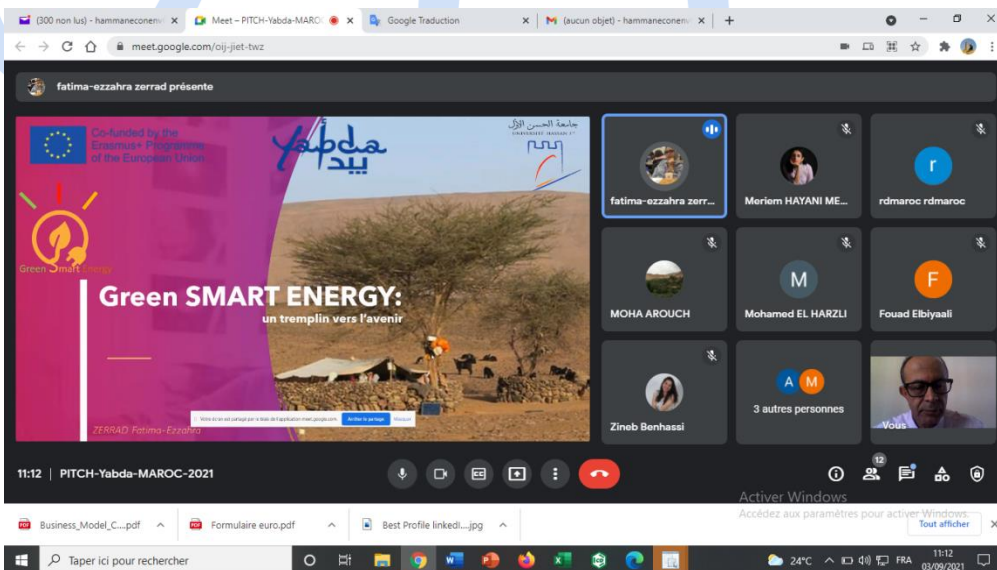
(300 non lus) - hammaneconenv ×
Meet – PITCH-Yabda-MAROC ×
Google Traduction ×
(aucun objet) - hammaneconenv ×
+

meet.google.com/oij-jiet-twz

fatima-ezzahra zerrad présente

Co-funded by the Erasmus+ Programme of the European Union

Yabda
يبدا

جامعة الحسن الأول
UNIVERSITÉ HASSAN 1er

Green Smart Energy

Green SMART ENERGY:
un tremplin vers l'avenir

ZERRAD Fatima-Ezzahra

Votre écran est partagé par le biais de l'application meet.google.com. Arrêter le partage Masquer

fatima-ezzahra zerr...
Meriem HAYANI ME...
r
rdmaroc rdmaroc
MOHA AROUCH
M
Mohamed EL HARZLI
F
Fouad Elbiyaali
Zineb Benhassi
A M
3 autres personnes
Vous

11:12 | PITCH-Yabda-MAROC-2021

12

Activer Windows
Accédez aux paramètres pour activer Windows.

Business_Model_C....pdf
Formulaire euro.pdf
Best Profile linkedi....jpg
Tout afficher

Taper ici pour rechercher

24°C FRA 11:12 03/09/2021